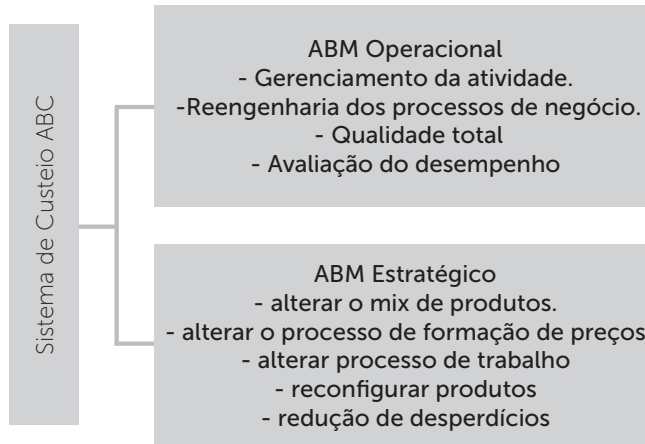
Sistema de Custeio ABC

ABM Operacional
- Gerenciamento da atividade.
-Reengenharia dos processos de negócio.
- Qualidade total
- Avaliação do desempenho

ABM Estratégico
- alterar o mix de produtos.
- alterar o processo de formação de preços
- alterar processo de trabalho
- reconfigurar produtos
- redução de desperdícios